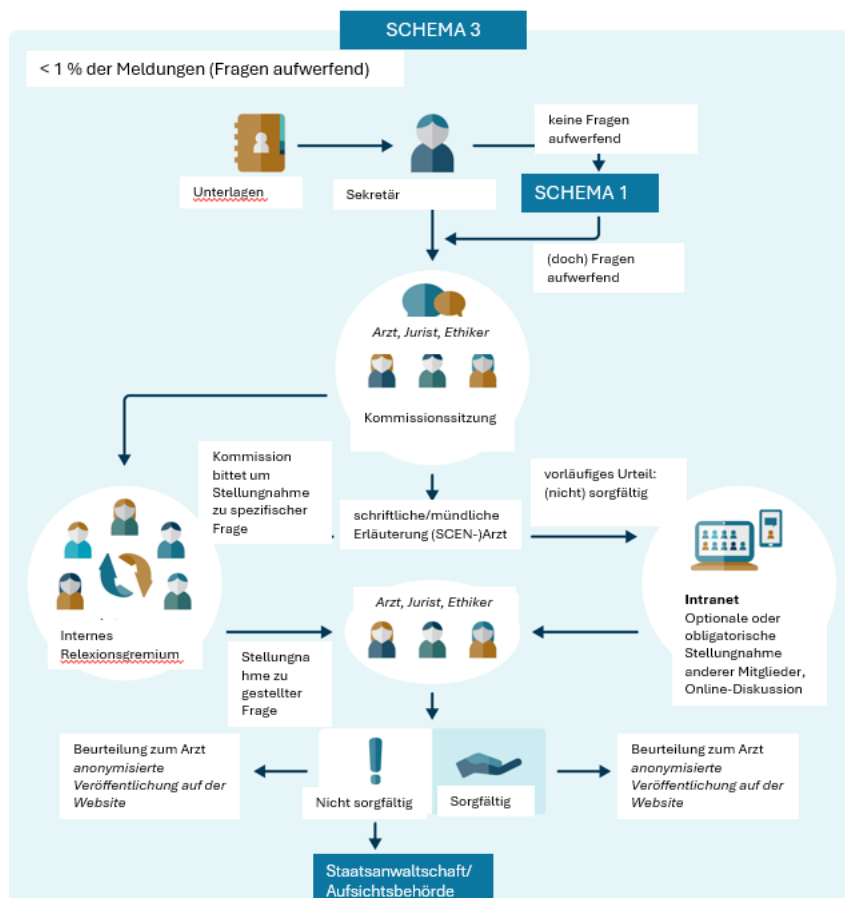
SCHEMA 3

< 1 % der Meldungen (Fragen aufwerfend)

Unterlagen

Sekretär

keine Fragen aufwerfend

SCHEMA 1

(doch) Fragen aufwerfend

*Arzt, Jurist, Ethiker*

Kommissionssitzung

Kommission bittet um Stellungnahme zu spezifischer Frage

schriftliche/mündliche Erläuterung (SCEN-)Arzt

vorläufiges Urteil: (nicht) sorgfältig

Internes Relexionsgremium

*Arzt, Jurist, Ethiker*

**Intranet**
Optionale oder obligatorische Stellungnahme anderer Mitglieder, Online-Diskussion

Stellungnahme zu gestellter Frage

Beurteilung zum Arzt *anonymisierte Veröffentlichung auf der Website*

Nicht sorgfältig

Sorgfältig

Beurteilung zum Arzt *anonymisierte Veröffentlichung auf der Website*

Staatsanwaltschaft/ Aufsichtsbehörde